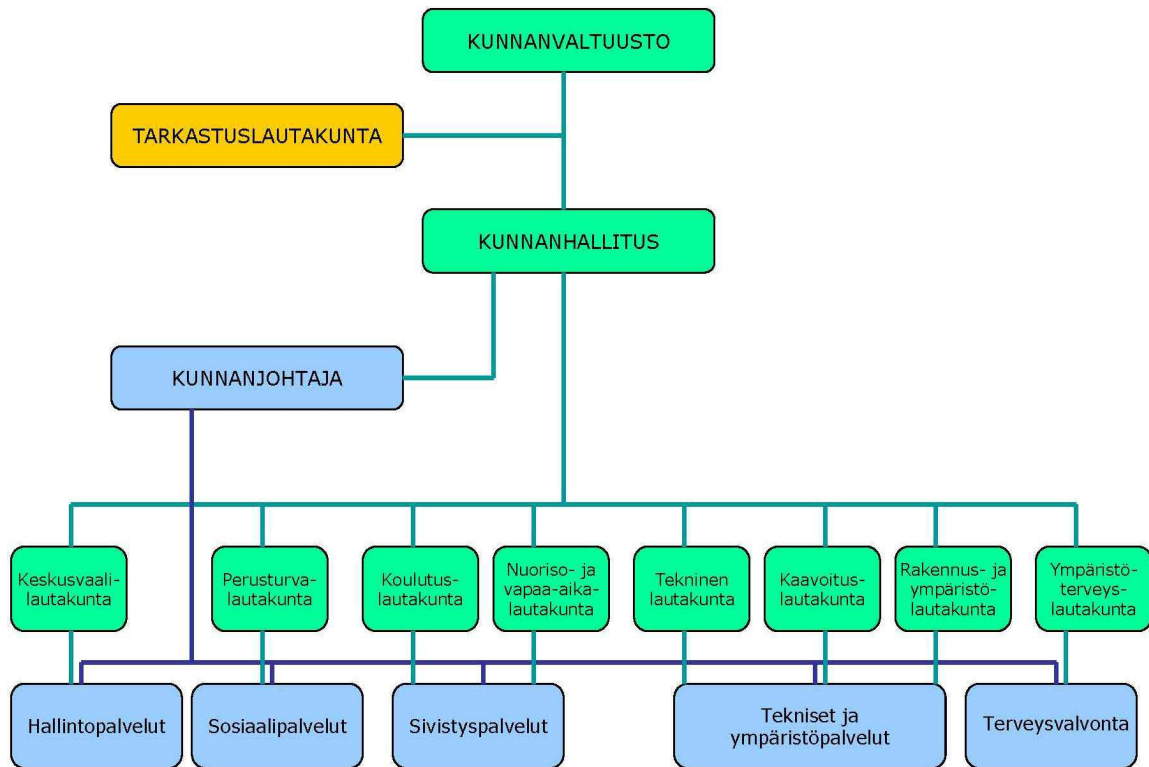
KUNNANVALTUUSTO

TARKASTUSLAUTAKUNTA

KUNNANHALLITUS

KUNNANJOHTAJA

Keskusvaalilautakunta

Perusturvalautakunta

Koulutuslautakunta

Nuoriso- ja vapaa-aikalautakunta

Tekninen lautakunta

Kaavoituslautakunta

Rakennus- ja ympäristölautakunta

Ympäristöterveyslautakunta

Hallintopalvelut

Sosiaalipalvelut

Sivistyspalvelut

Tekniset ja ympäristöpalvelut

Terveysvalvonta